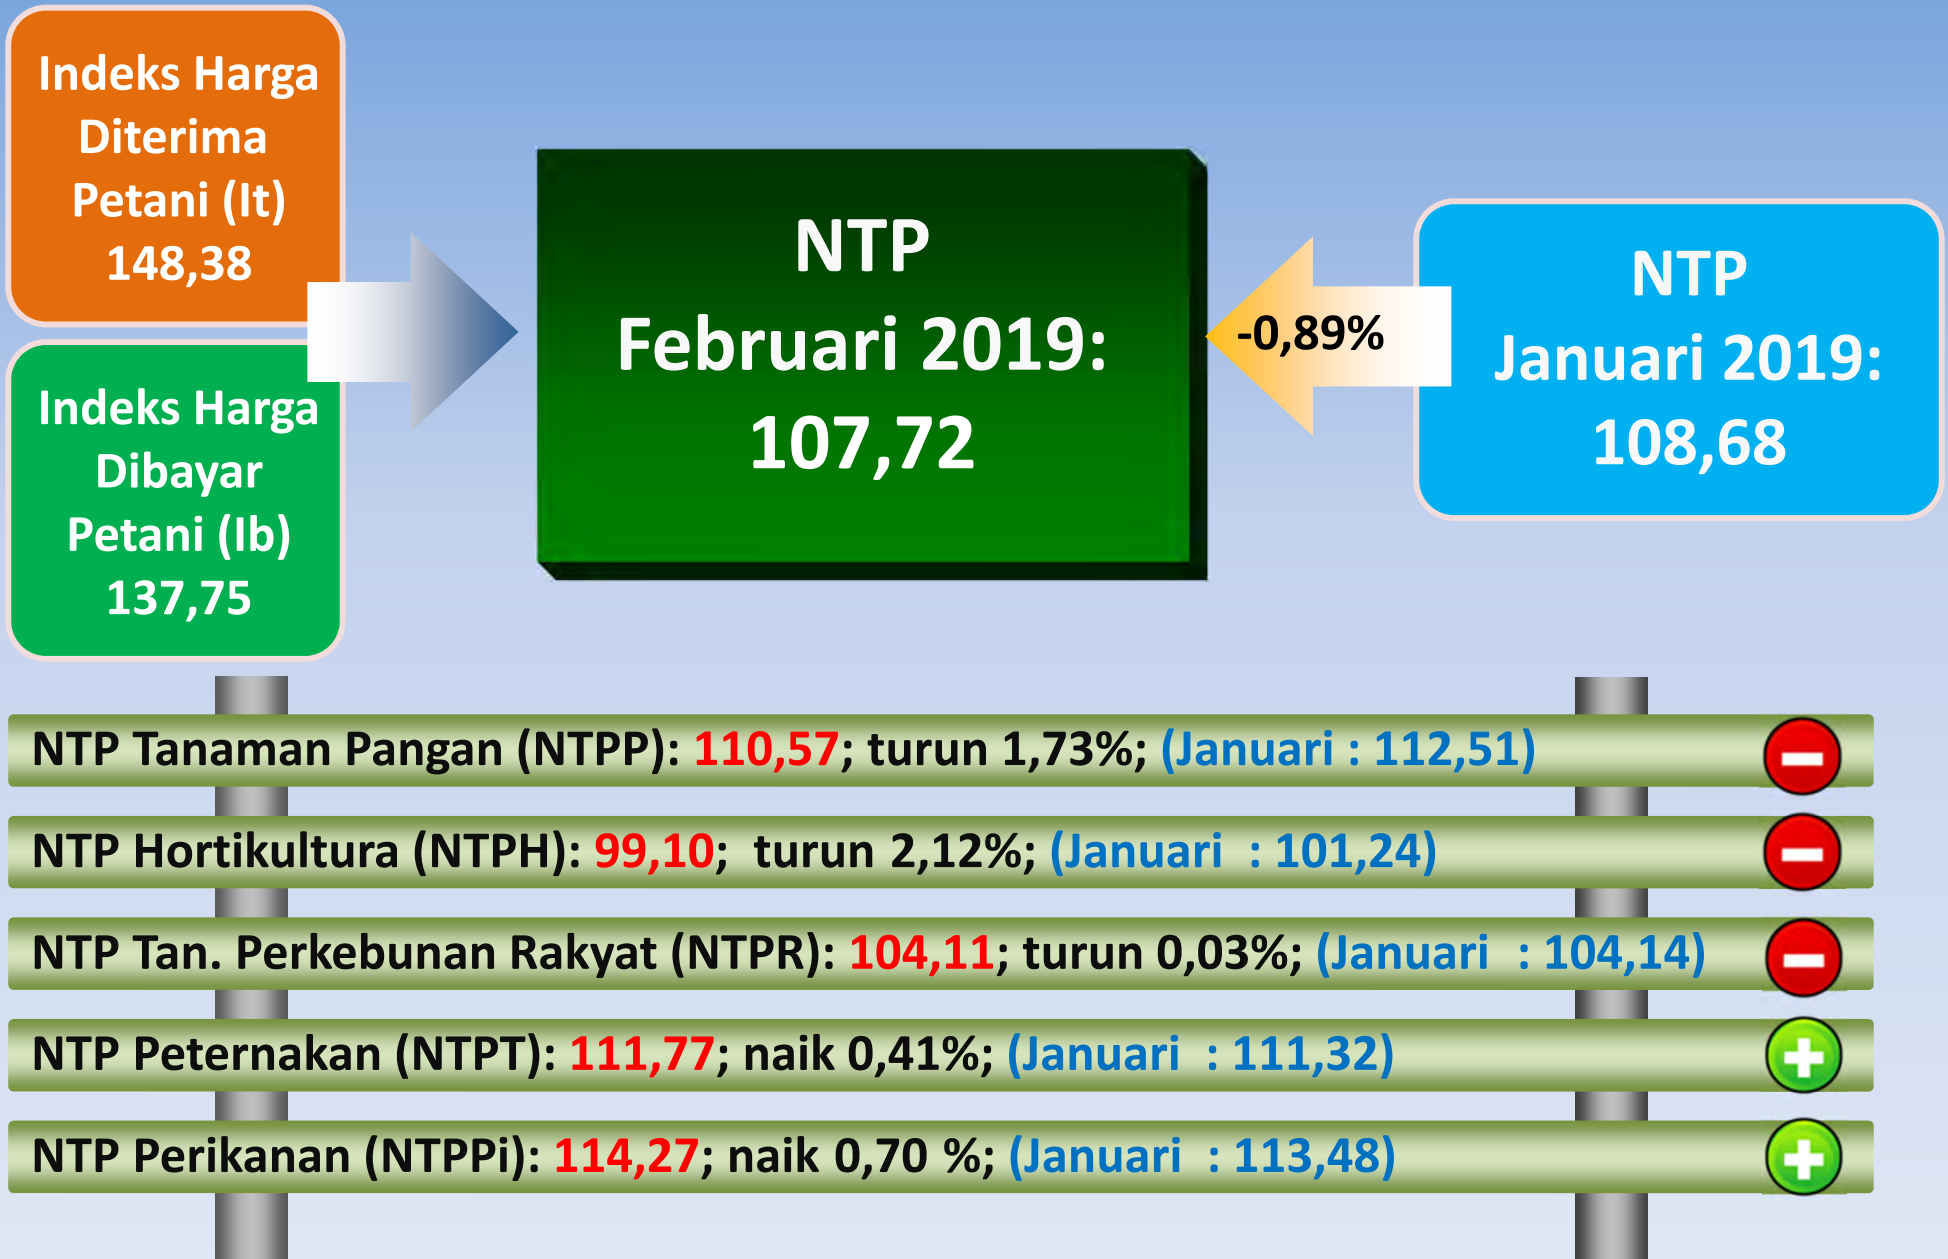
Indeks Harga Diterima Petani (It) 148,38

Indeks Harga Dibayar Petani (Ib) 137,75

NTP Februari 2019: 107,72

-0,89%

NTP Januari 2019: 108,68

NTP Tanaman Pangan (NTPP): 110,57; turun 1,73%; (Januari : 112,51)

NTP Hortikultura (NTPH): 99,10; turun 2,12%; (Januari : 101,24)

NTP Tan. Perkebunan Rakyat (NTPR): 104,11; turun 0,03%; (Januari : 104,14)

NTP Peternakan (NTPT): 111,77; naik 0,41%; (Januari : 111,32)

NTP Perikanan (NTPPi): 114,27; naik 0,70 %; (Januari : 113,48)